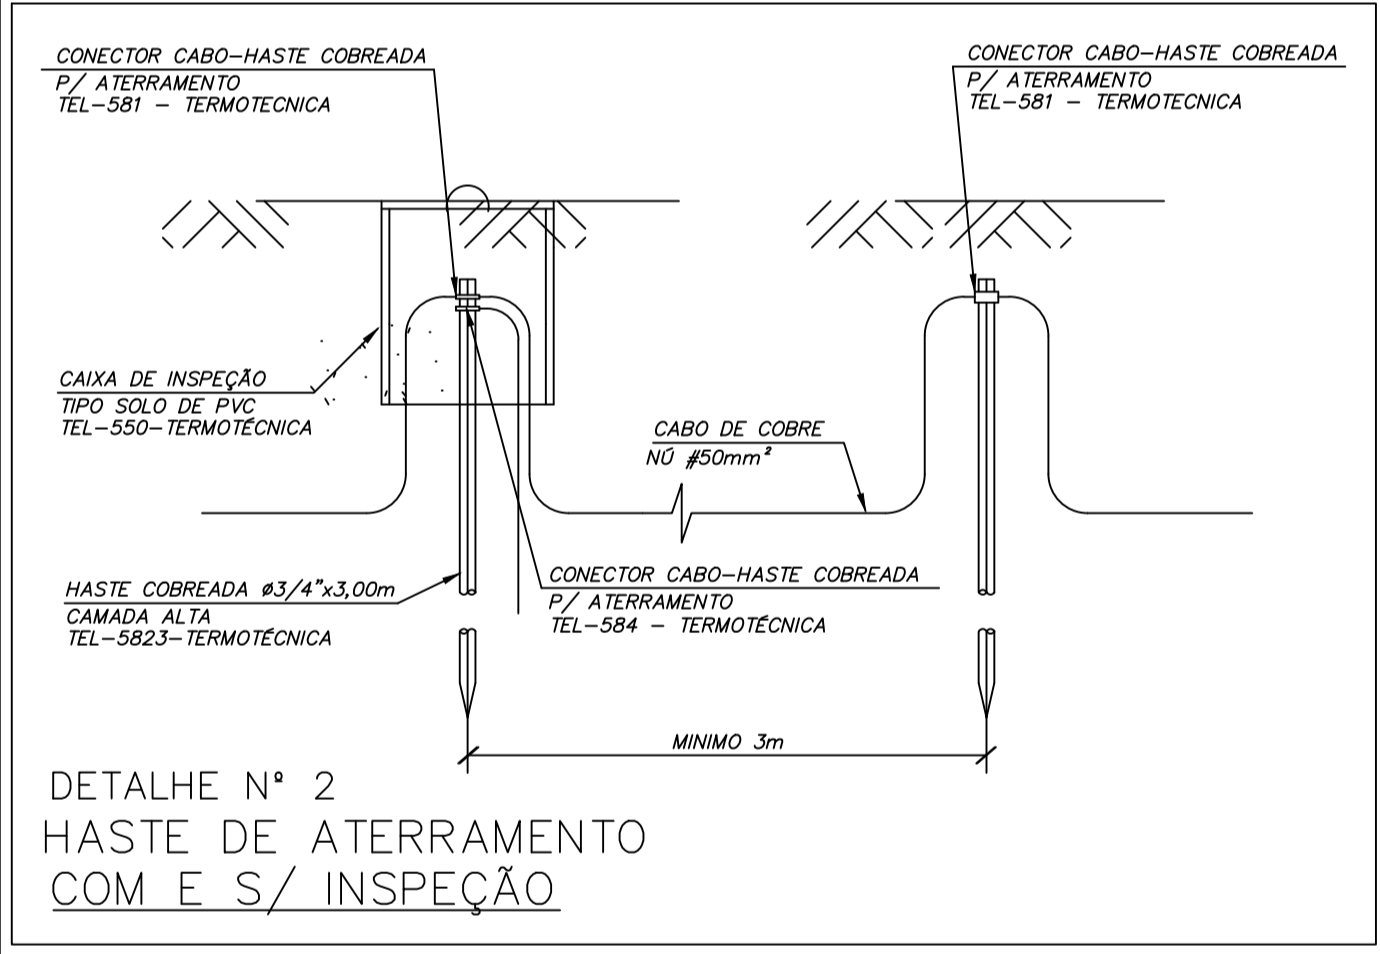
CONECTOR CABO–HASTE COBREADA
P/ ATERRAMENTO
TEL–581 – TERMOTECNICA

CONECTOR CABO–HASTE COBREADA
P/ ATERRAMENTO
TEL–581 – TERMOTECNICA

CAIXA DE INSPEÇÃO
TIPO SOLO DE PVC
TEL–550–TERMOTÉCNICA

CABO DE COBRE
NÚ #50mm²

HASTE COBREADA ø3/4"x3,00m
CAMADA ALTA
TEL–5823–TERMOTÉCNICA

CONECTOR CABO–HASTE COBREADA
P/ ATERRAMENTO
TEL–584 – TERMOTÉCNICA

MINIMO 3m

DETALHE Nº 2
HASTE DE ATERRAMENTO
COM E S/ INSPEÇÃO